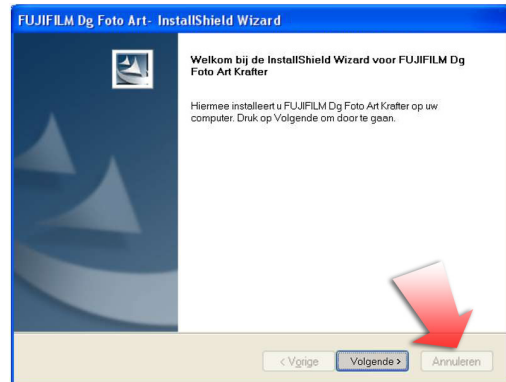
FUJIFILM Dg Foto Art- InstallShield Wizard

Welkom bij de InstallShield Wizard voor FUJIFILM Dg Foto Art Krafter

Hiermee installeert u FUJIFILM Dg Foto Art Krafter op uw computer. Druk op Volgende om door te gaan.

< Vorige
Volgende >
Annuleren